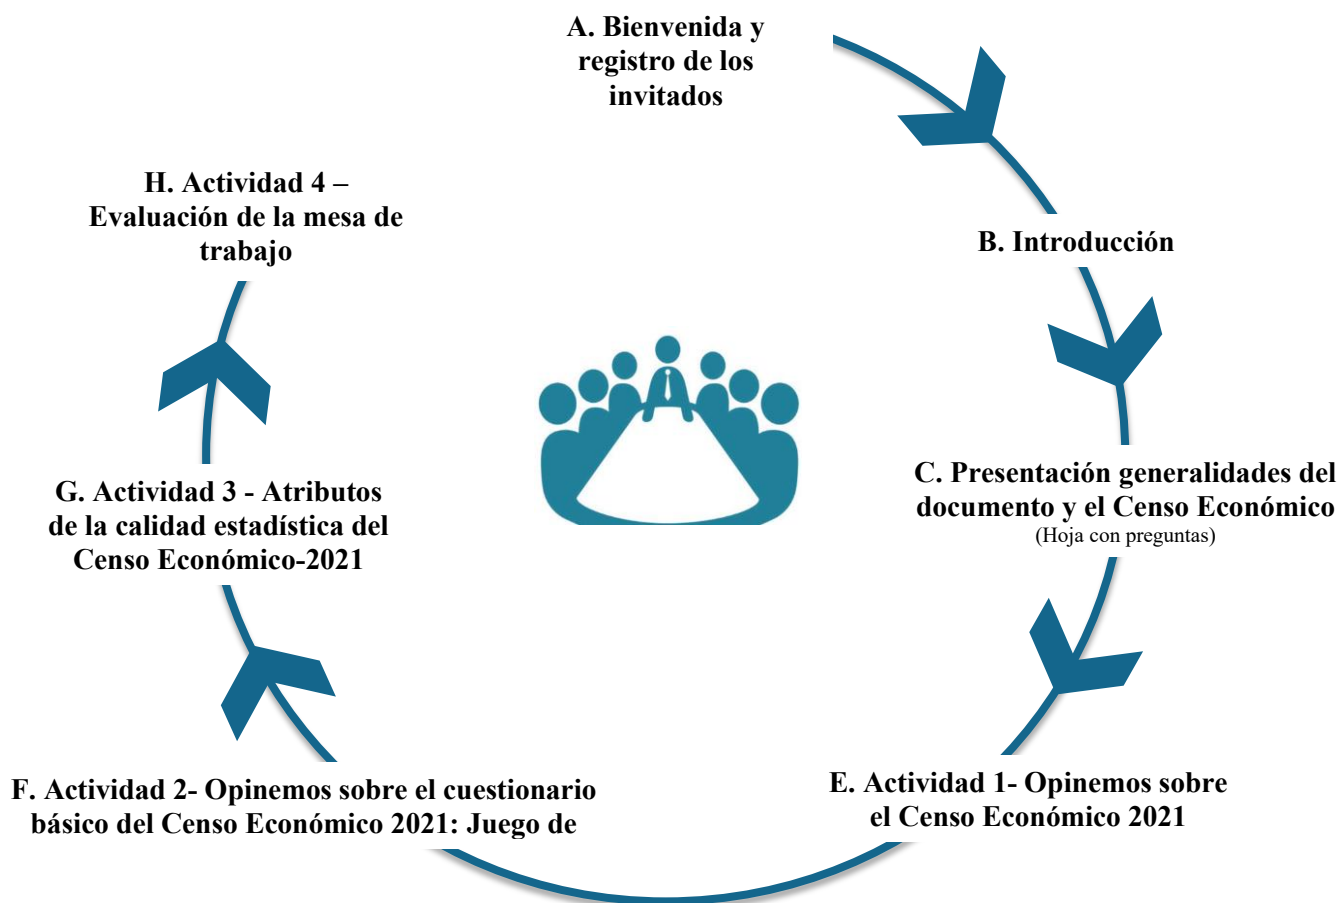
A. Bienvenida y registro de los invitados

B. Introducción

C. Presentación generalidades del documento y el Censo Económico
(Hoja con preguntas)

E. Actividad 1- Opinemos sobre el Censo Económico 2021

F. Actividad 2- Opinemos sobre el cuestionario básico del Censo Económico 2021: Juego de

G. Actividad 3 - Atributos de la calidad estadística del Censo Económico-2021

H. Actividad 4 – Evaluación de la mesa de trabajo